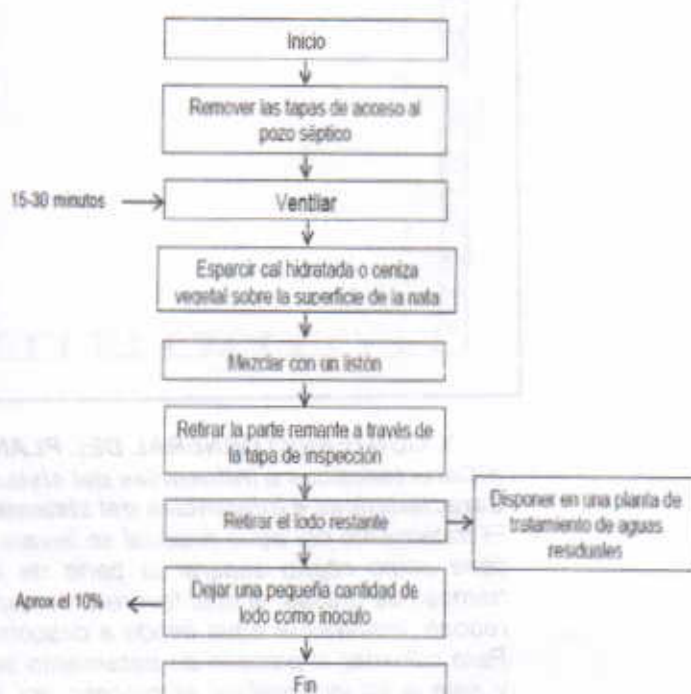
Inicio

Remover las tapas de acceso al pozo séptico

15-30 minutos

Ventilar

Esparcir cal hidratada o ceniza vegetal sobre la superficie de la nata

Mezclar con un listón

Retirar la parte remante a través de la tapa de inspección

Retirar el lodo restante

Disponer en una planta de tratamiento de aguas residuales

Aprox el 10%

Dejar una pequeña cantidad de lodo como inoculo

Fin